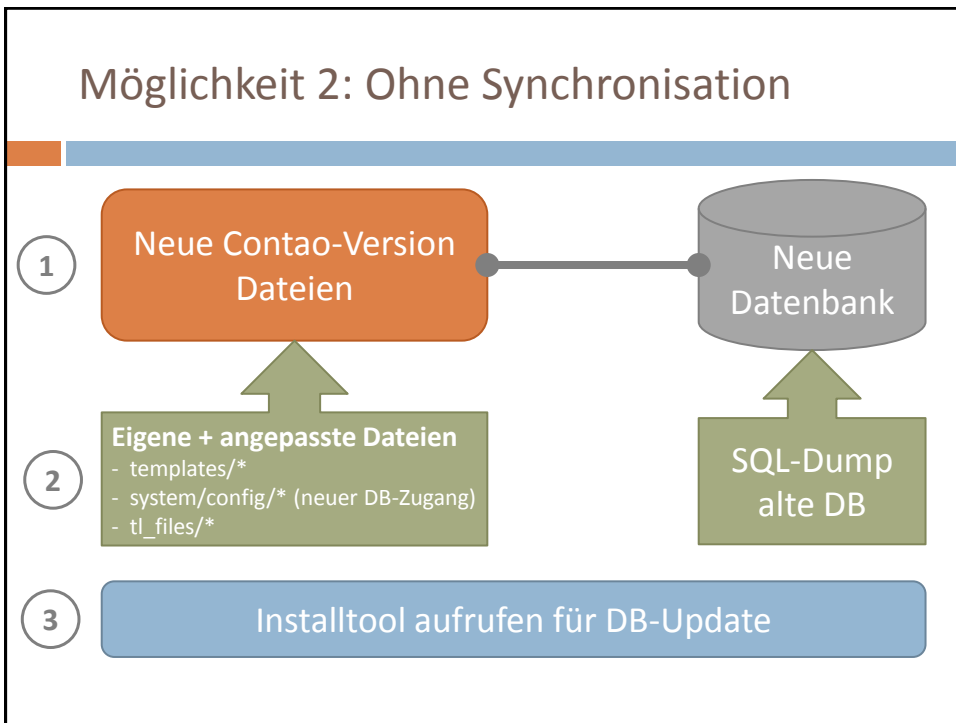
Möglichkeit 2: Ohne Synchronisation

1

Neue Contao-Version Dateien

Neue Datenbank

2

Eigene + angepasste Dateien
- templates/*
- system/config/* (neuer DB-Zugang)
- tl_files/*

SQL-Dump alte DB

3

Installtool aufrufen für DB-Update